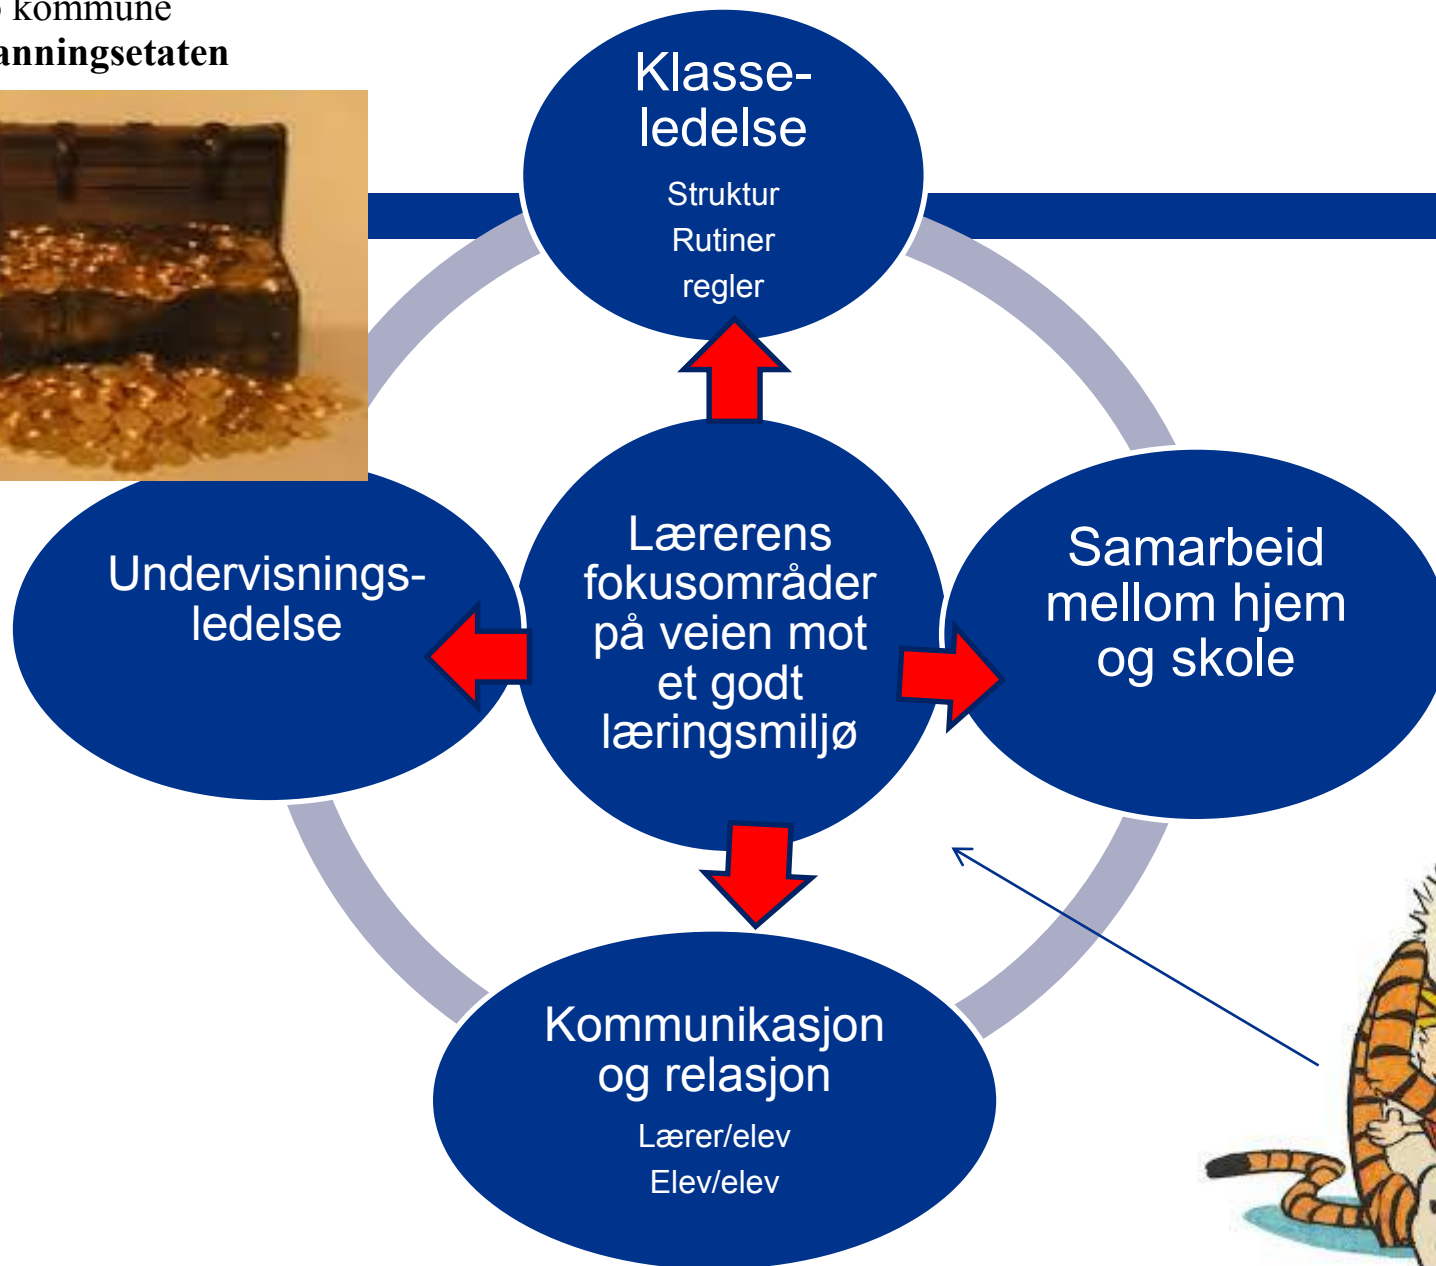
kommune
anningsetaten

Klasseledelse
Struktur
Rutiner
regler

Undervisningsledelse

Lærerens fokusområder på veien mot et godt læringsmiljø

Samarbeid mellom hjem og skole

Kommunikasjon og relasjon
Lærer/elev
Elev/elev